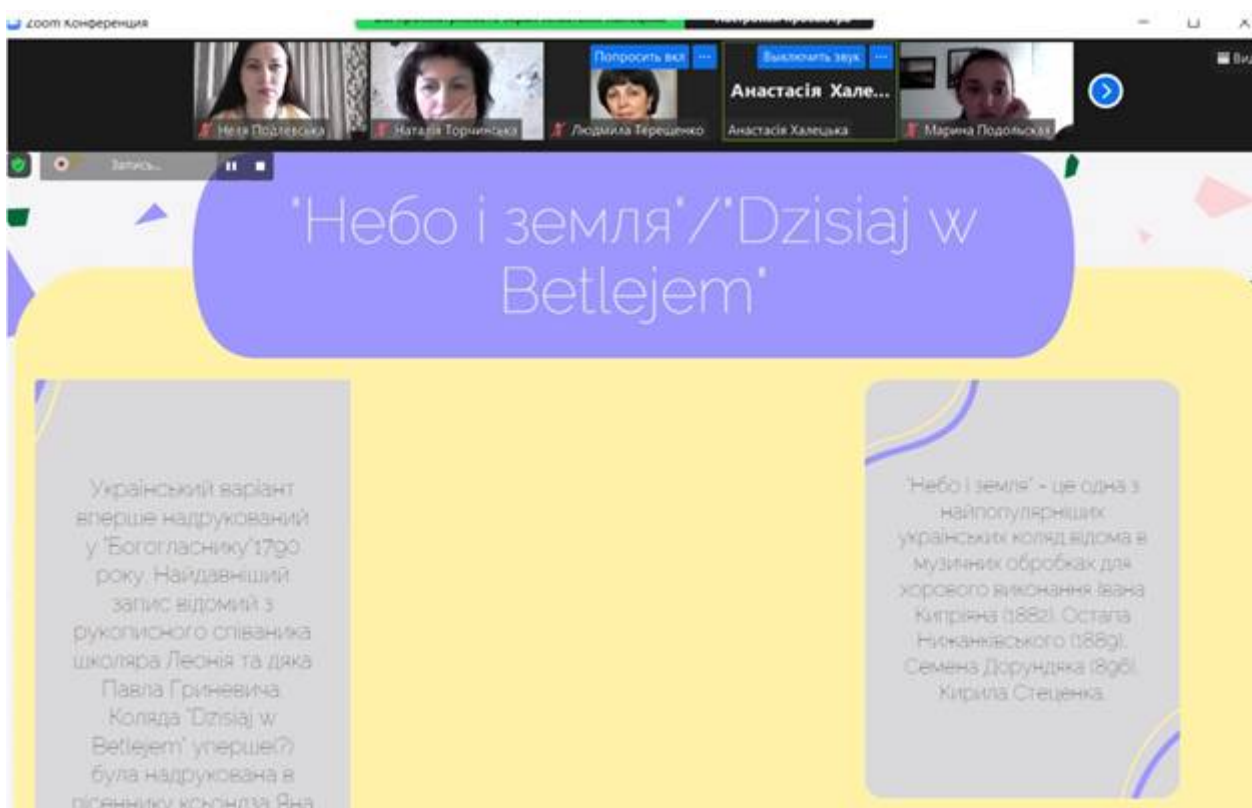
Zoom конференция

Неля Подлевська
Наталія Торчинська
Попросить вкл
Людмила Терещенко
Выключить звук
Анастасія Хале...
Анастасія Халецька
Марина Подольская
Ви

Запись...

"Небо і земля"/"Dzisiaj w Betlejem"

Український варіант вперше надрукований у "Богогласнику"1790 року. Найдавніший запис відомий з рукописного співаника школяра Леонія та дяка Павла Гриневича. Коляда "Dzisiaj w Betlejem" уперше(?) була надрукована в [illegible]

"Небо і земля" - це одна з найпопулярніших українських коляд відома в музичних обробках для хорового виконання Івана Кипріяна (1882), Остапа Нижанківського (1889), Семена Дорундяка (1896), Кирила Стеценка.